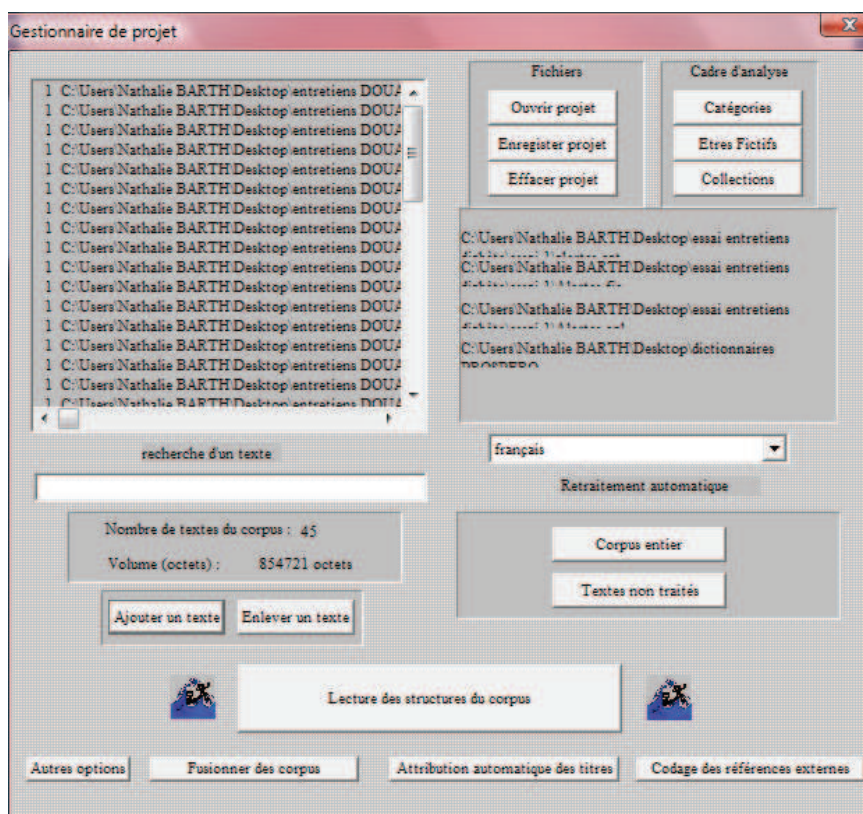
Gestionnaire de projet

1 C:\Users\Nathalie BARTH\Desktop\entretiens DOUA
1 C:\Users\Nathalie BARTH\Desktop\entretiens DOUA
1 C:\Users\Nathalie BARTH\Desktop\entretiens DOUA
1 C:\Users\Nathalie BARTH\Desktop\entretiens DOUA
1 C:\Users\Nathalie BARTH\Desktop\entretiens DOUA
1 C:\Users\Nathalie BARTH\Desktop\entretiens DOUA
1 C:\Users\Nathalie BARTH\Desktop\entretiens DOUA
1 C:\Users\Nathalie BARTH\Desktop\entretiens DOUA
1 C:\Users\Nathalie BARTH\Desktop\entretiens DOUA
1 C:\Users\Nathalie BARTH\Desktop\entretiens DOUA
1 C:\Users\Nathalie BARTH\Desktop\entretiens DOUA
1 C:\Users\Nathalie BARTH\Desktop\entretiens DOUA
1 C:\Users\Nathalie BARTH\Desktop\entretiens DOUA
1 C:\Users\Nathalie BARTH\Desktop\entretiens DOUA
1 C:\Users\Nathalie BARTH\Desktop\entretiens DOUA
1 C:\Users\Nathalie BARTH\Desktop\entretiens DOUA
1 C:\Users\Nathalie BARTH\Desktop\entretiens DOUA
1 C:\Users\Nathalie BARTH\Desktop\entretiens DOUA

Fichiers
Ouvrir projet
Enregister projet
Effacer projet

Cadre d'analyse
Catégories
Etres Fictifs
Collections

C:\Users\Nathalie BARTH\Desktop\essai entretiens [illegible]
C:\Users\Nathalie BARTH\Desktop\essai entretiens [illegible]
C:\Users\Nathalie BARTH\Desktop\essai entretiens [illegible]
C:\Users\Nathalie BARTH\Desktop\dictionnaires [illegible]

recherche d'un texte

français

Retraitement automatique

Nombre de textes du corpus : 45
Volume (octets) : 854721 octets

Corpus entier
Textes non traités

Ajouter un texte
Enlever un texte

Lecture des structures du corpus

Autres options
Fusionner des corpus
Attribution automatique des titres
Codage des références externes